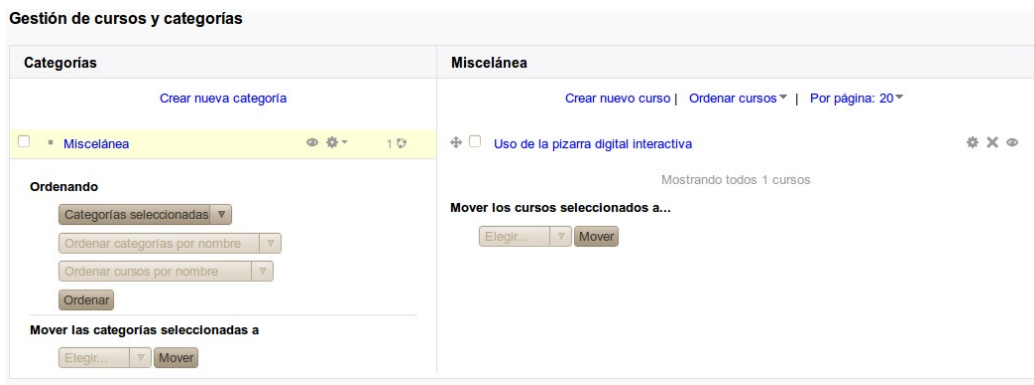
Gestión de cursos y categorías

Categorías

Crear nueva categoría

Miscelánea 1

Ordenando

Categorías seleccionadas

Ordenar categorías por nombre

Ordenar cursos por nombre

Ordenar

Mover las categorías seleccionadas a

Elegir... Mover

Miscelánea

Crear nuevo curso | Ordenar cursos | Por página: 20

Uso de la pizarra digital interactiva

Mostrando todos 1 cursos

Mover los cursos seleccionados a...

Elegir... Mover